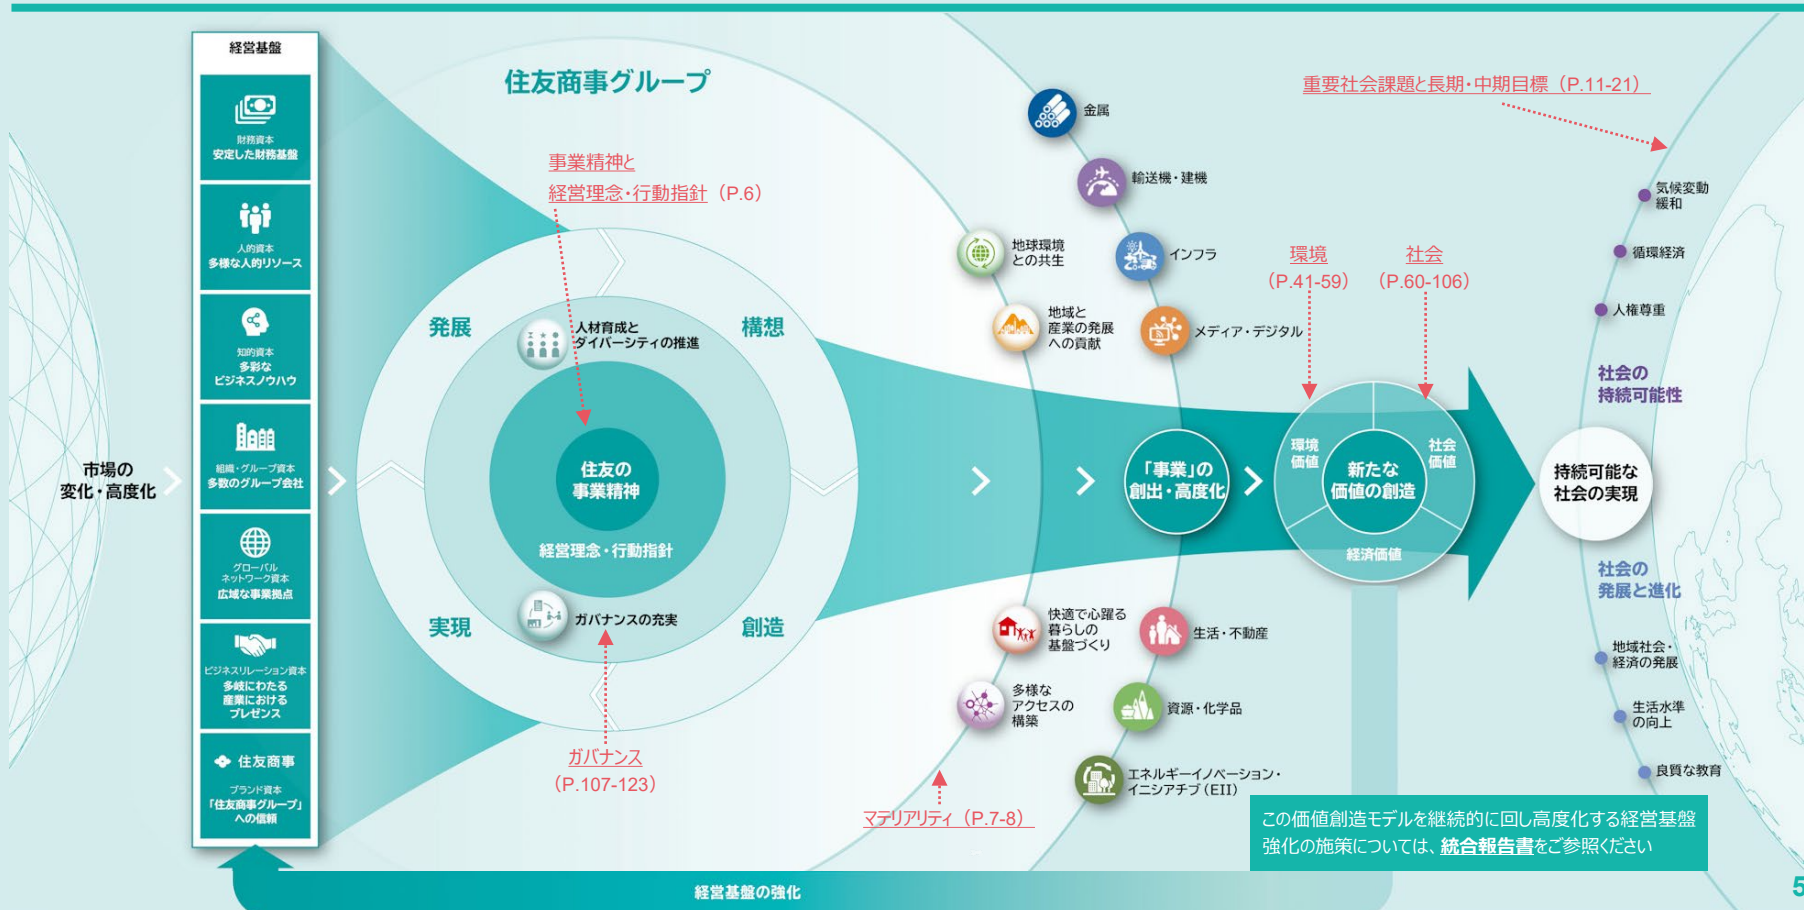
経営基盤

財務資本
安定した財務基盤

人的資本
多様な人的リソース

知的資本
多彩な
ビジネスノウハウ

組織・グループ資本
多数のグループ会社

グローバル
ネットワーク資本
広域な事業拠点

ビジネスリレーション資本
多岐にわたる
産業における
プレゼンス

住友商事
ブランド資本
「住友商事グループ」
への信頼

市場の
変化・高度化

住友商事グループ

事業精神と
経営理念・行動指針（P.6）

発展
構想
実現
創造

人材育成と
ダイバーシティの推進

住友の
事業精神

経営理念・行動指針

ガバナンスの充実

ガバナンス
（P.107-123）

マテリアリティ（P.7-8）

金属
輸送機・建機
地球環境
との共生
インフラ
地域と
産業の発展
への貢献
メディア・デジタル
快適で心躍る
暮らしの
基盤づくり
生活・不動産
多様な
アクセスの
構築
資源・化学品
エネルギーイノベーション・
イニシアチブ（EII）

「事業」の
創出・高度化

環境
（P.41-59）
社会
（P.60-106）

環境
価値
社会
価値
新たな
価値の創造
経済価値

重要社会課題と長期・中期目標（P.11-21）

気候変動
緩和
循環経済
人権尊重
社会の
持続可能性

持続可能な
社会の実現

社会の
発展と進化
地域社会・
経済の発展
生活水準
の向上
良質な教育

この価値創造モデルを継続的に回し高度化する経営基盤強化の施策については、統合報告書をご参照ください

経営基盤の強化

5